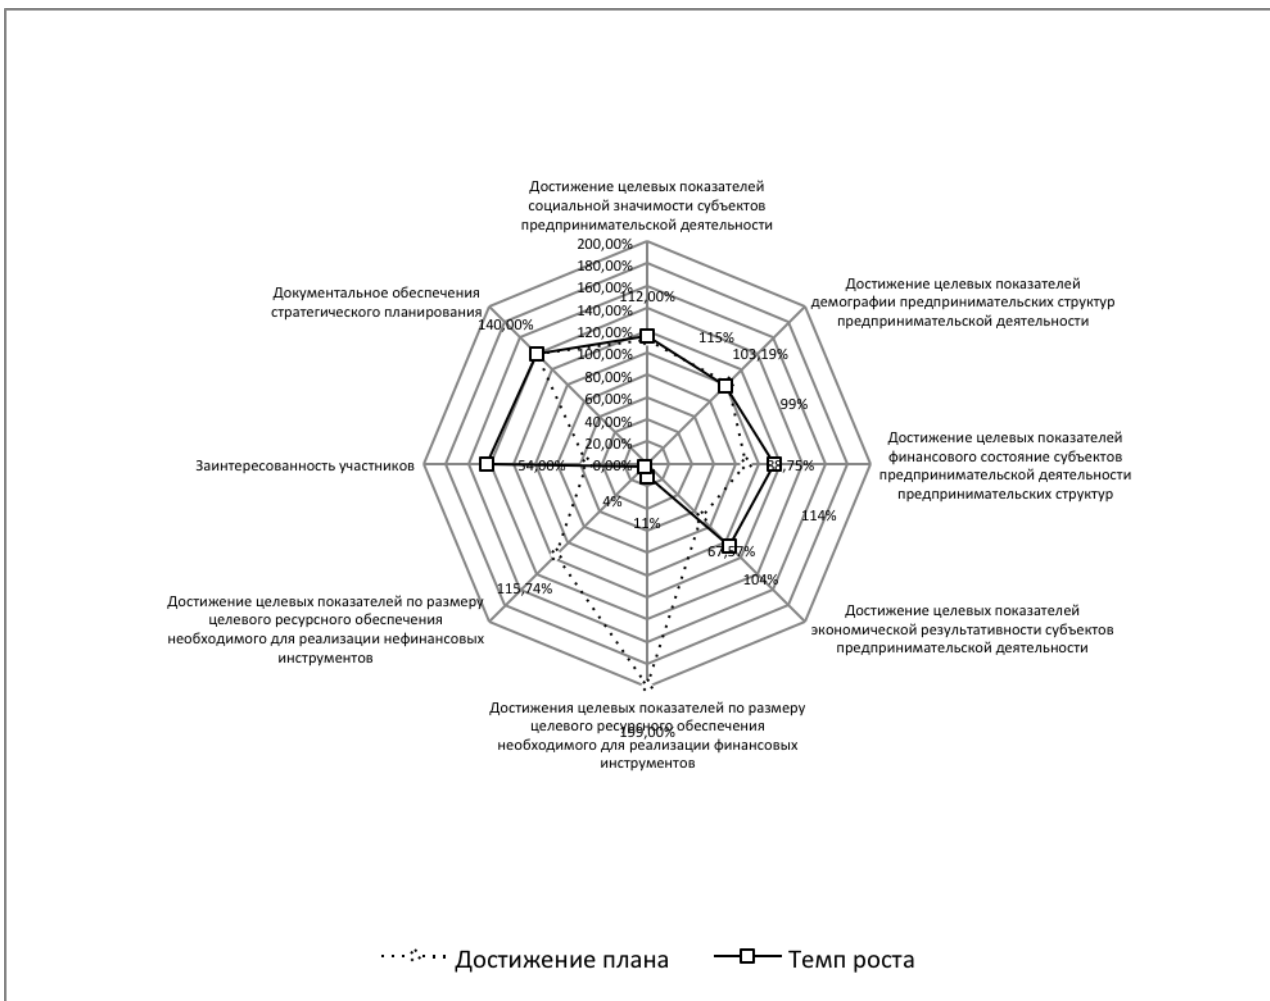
Достижение целевых показателей социальной значимости субъектов предпринимательской деятельности

200,00%
180,00%
160,00%
140,00%
120,00%
100,00%
80,00%
60,00%
40,00%
20,00%
0,00%

112,00%

Достижение целевых показателей демографии предпринимательских структур предпринимательской деятельности

115%
103,19%
99%

Достижение целевых показателей финансового состояние субъектов предпринимательской деятельности предпринимательских структур

88,75%
114%

Достижение целевых показателей экономической результативности субъектов предпринимательской деятельности

67,57%
104%

Достижения целевых показателей по размеру целевого ресурсного обеспечения необходимого для реализации финансовых инструментов

199,00%
11%

Достижение целевых показателей по размеру целевого ресурсного обеспечения необходимого для реализации нефинансовых инструментов

115,74%
4%

Заинтересованность участников

54,00%

Документальное обеспечения стратегического планирования

140,00%

Достижение плана
Темп роста